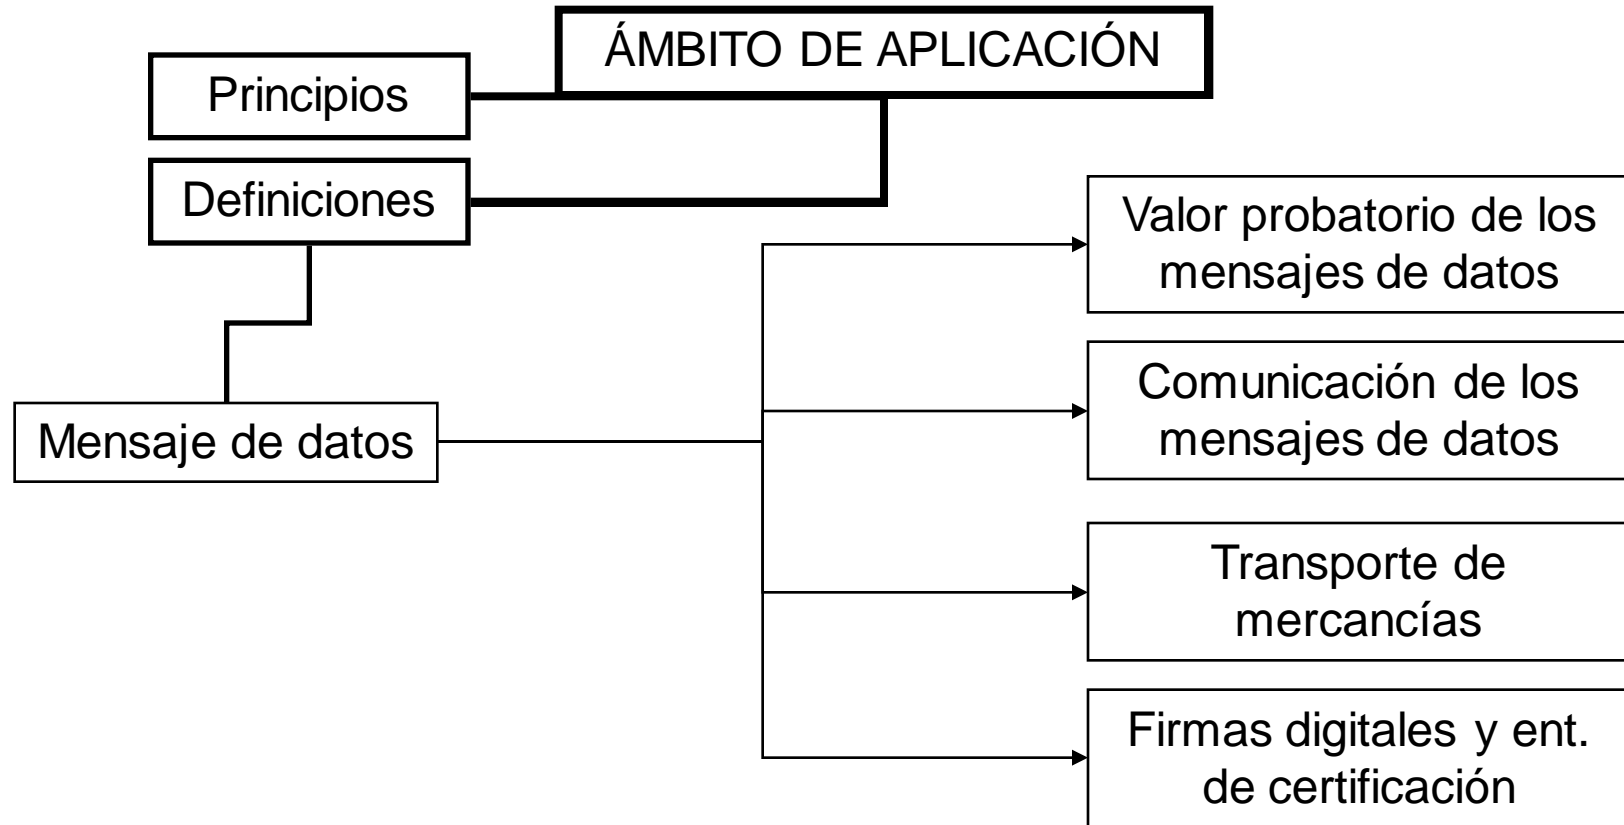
ÁMBITO DE APLICACIÓN

Principios

Definiciones

Mensaje de datos

Valor probatorio de los mensajes de datos

Comunicación de los mensajes de datos

Transporte de mercancías

Firmas digitales y ent. de certificación